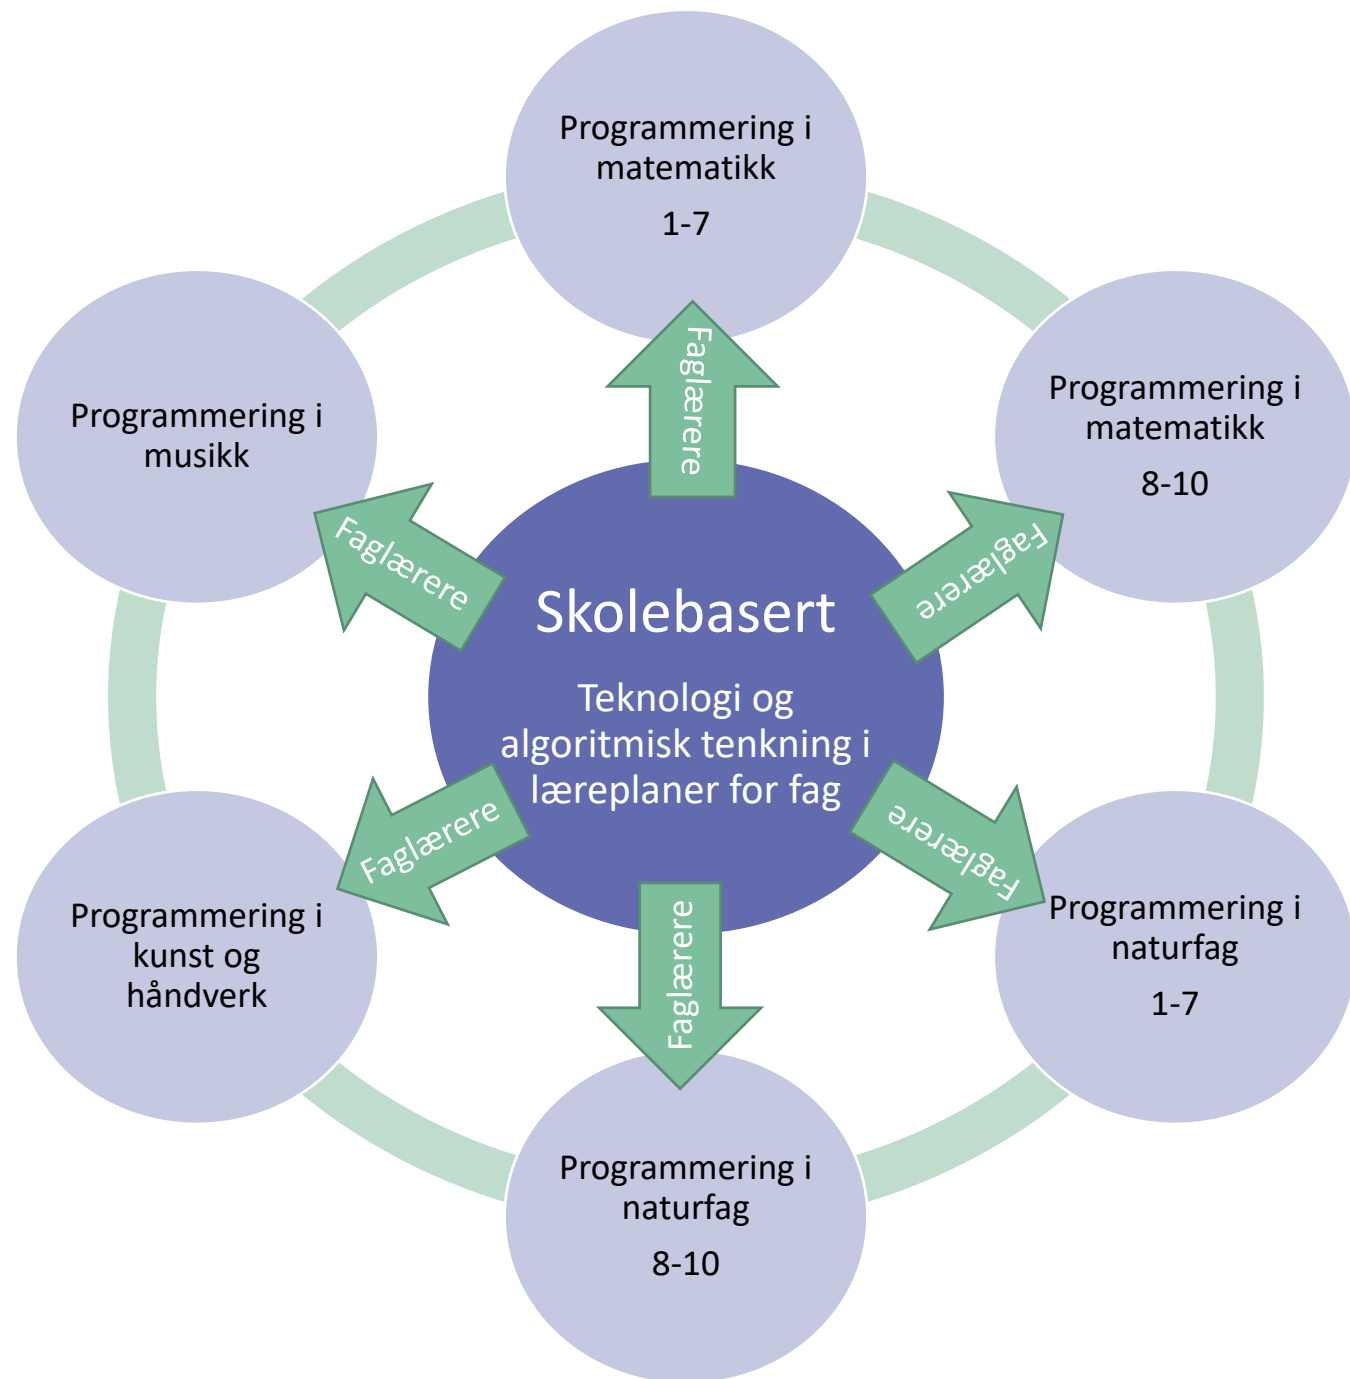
Skolebasert

Teknologi og algoritmisk tenkning i læreplaner for fag

Faglærere

Programmering i matematikk

1-7

Faglærere

Programmering i matematikk

8-10

Faglærere

Programmering i naturfag

1-7

Faglærere

Programmering i naturfag

8-10

Faglærere

Programmering i kunst og håndverk

Faglærere

Programmering i musikk